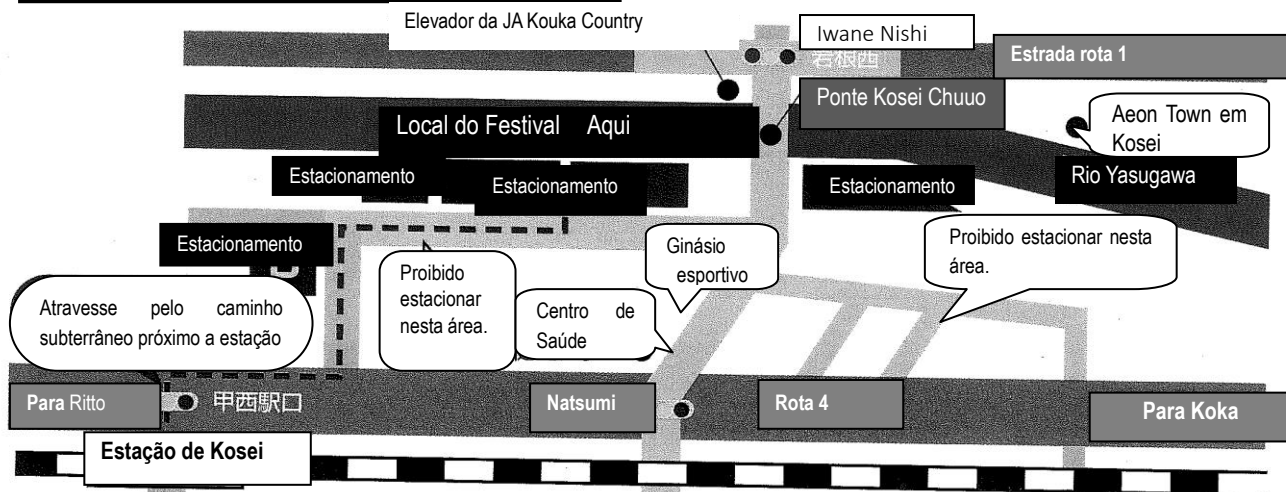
Elevador da JA Kouka Country

Iwane Nishi

岩根西

Estrada rota 1

Ponte Kosei Chuuo

Local do Festival Aqui

Aeon Town em Kosei

Estacionamento

Estacionamento

Estacionamento

Rio Yasugawa

Estacionamento

Ginásio esportivo

Proibido estacionar nesta área.

Proibido estacionar nesta área.

Atravesse pelo caminho subterrâneo próximo a estação

Centro de Saúde

Para Ritto

甲西駅口

Natsumi

Rota 4

Para Koka

Estação de Kosei